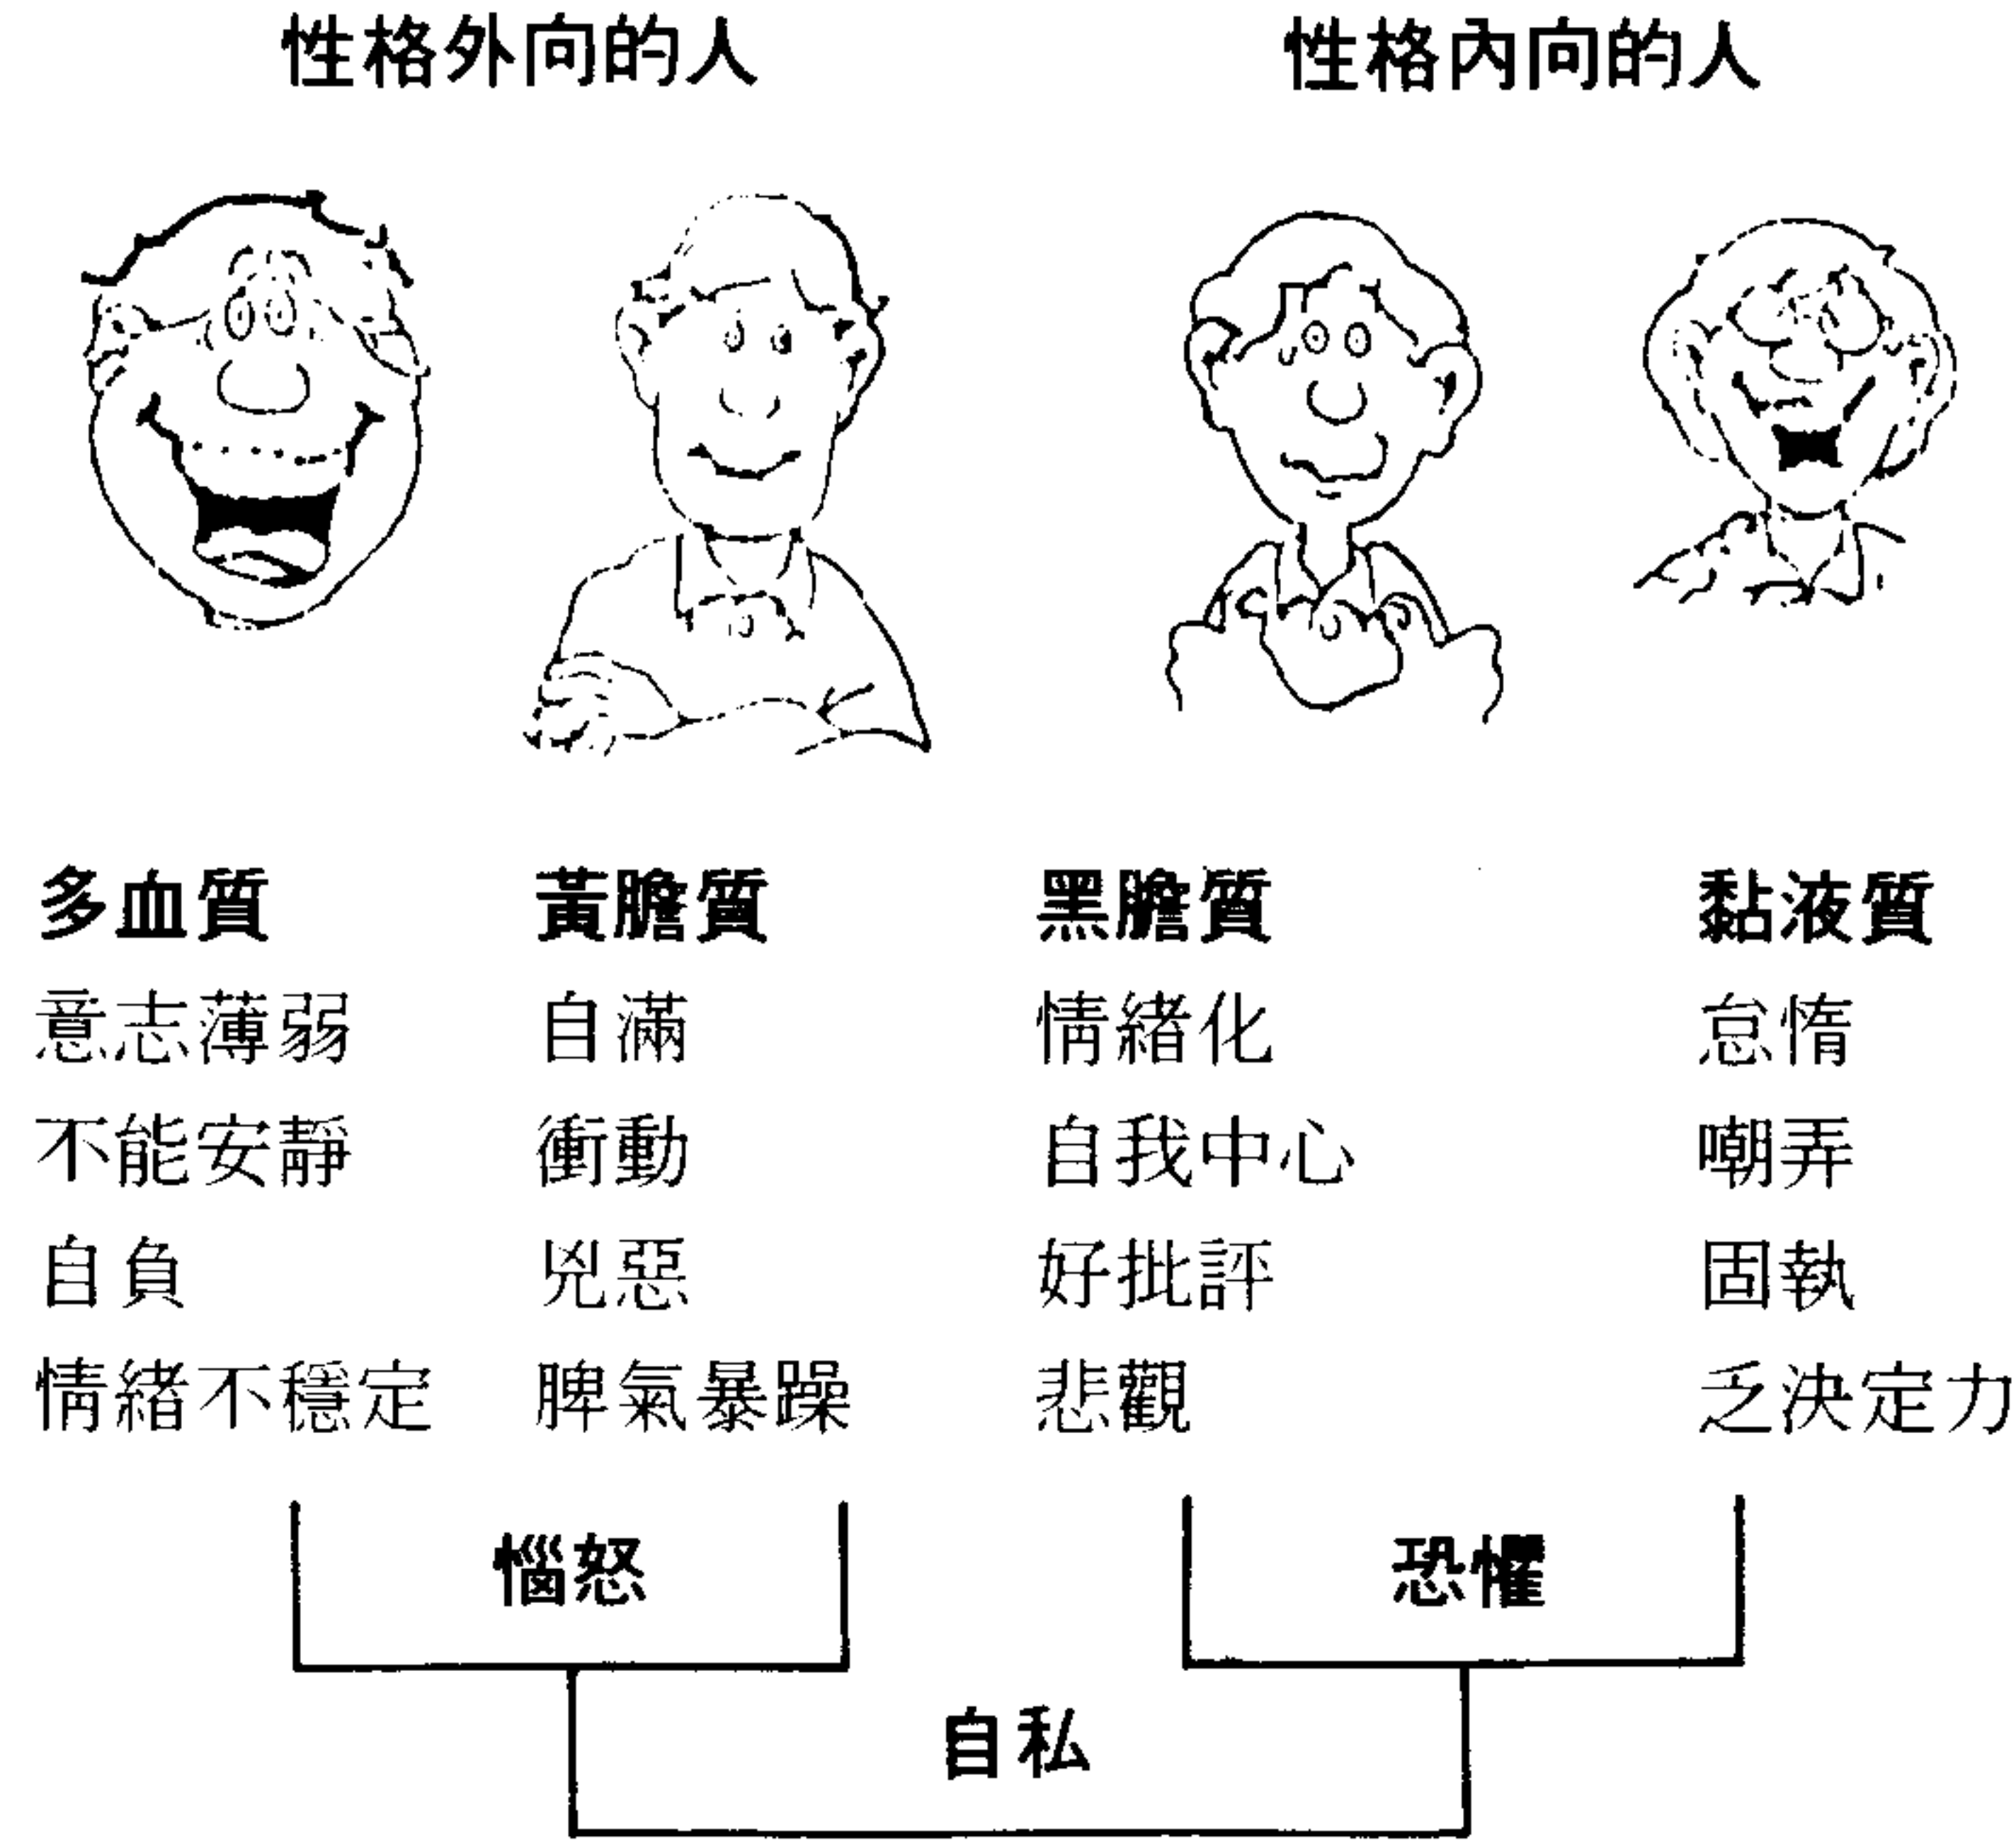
性格外向的人

性格內向的人

| 多血質 | 黃膽質 | 黑膽質 | 黏液質 |
|---|---|---|---|
| 意志薄弱 | 自滿 | 情緒化 | 怠惰 |
| 不能安靜 | 衝動 | 自我中心 | 嘲弄 |
| 自負 | 兇惡 | 好批評 | 固執 |
| 情緒不穩定 | 脾氣暴躁 | 悲觀 | 乏決定力 |

惱怒

恐懼

自私